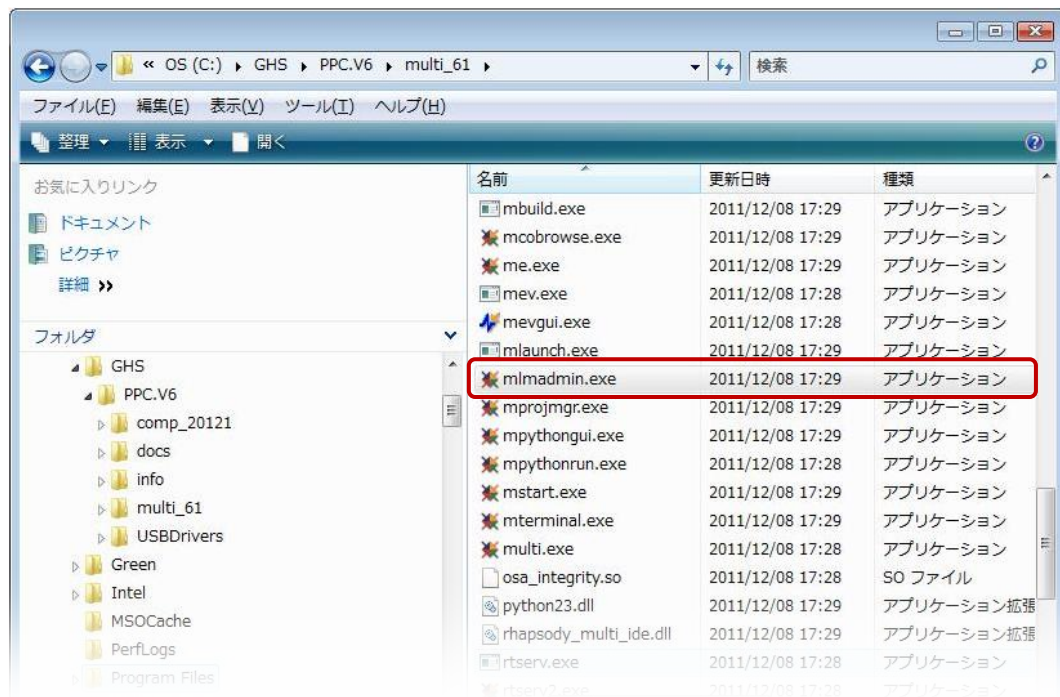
« OS (C:) ▸ GHS ▸ PPC.V6 ▸ multi_61 ▸

検索

ファイル(F) 編集(E) 表示(V) ツール(T) ヘルプ(H)

整理 ▾ 表示 ▾ 開く

お気に入りリンク

ドキュメント

ピクチャ

詳細 »

フォルダ

GHS

PPC.V6

comp_20121

docs

info

multi_61

USBDrivers

Green

Intel

MSOCache

PerfLogs

Program Files

| 名前 | 更新日時 | 種類 |
|---|---|---|
| mbuild.exe | 2011/12/08 17:29 | アプリケーション |
| mcobrowse.exe | 2011/12/08 17:29 | アプリケーション |
| me.exe | 2011/12/08 17:29 | アプリケーション |
| mev.exe | 2011/12/08 17:28 | アプリケーション |
| mevgui.exe | 2011/12/08 17:28 | アプリケーション |
| mlaunch.exe | 2011/12/08 17:29 | アプリケーション |
| mlmadmin.exe | 2011/12/08 17:29 | アプリケーション |
| mprojmgr.exe | 2011/12/08 17:29 | アプリケーション |
| mpythongui.exe | 2011/12/08 17:29 | アプリケーション |
| mpythonrun.exe | 2011/12/08 17:28 | アプリケーション |
| mstart.exe | 2011/12/08 17:29 | アプリケーション |
| mterminal.exe | 2011/12/08 17:29 | アプリケーション |
| multi.exe | 2011/12/08 17:28 | アプリケーション |
| osa_integrity.so | 2011/12/08 17:28 | SO ファイル |
| python23.dll | 2011/12/08 17:29 | アプリケーション拡張 |
| rhapsody_multi_ide.dll | 2011/12/08 17:29 | アプリケーション拡張 |
| rtserv.exe | 2011/12/08 17:28 | アプリケーション |